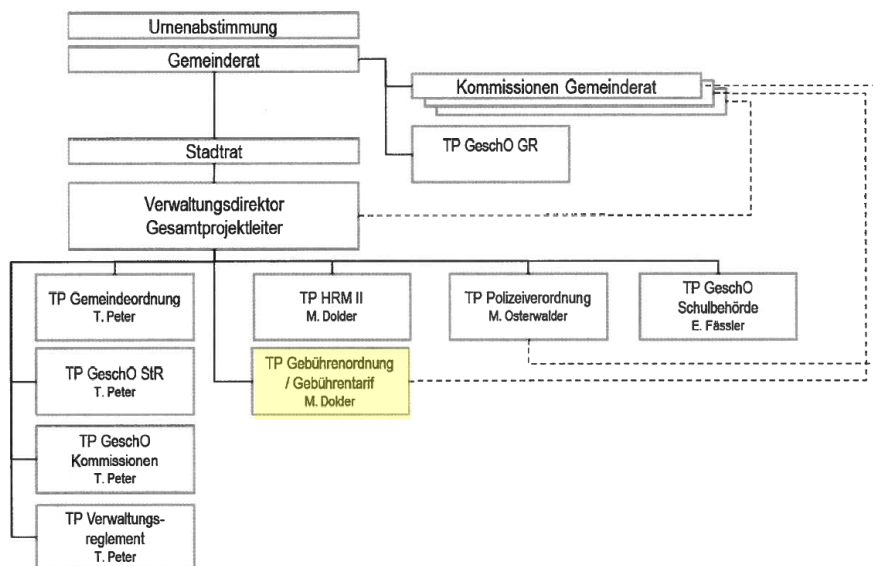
Urnenabstimmung

Gemeinderat

Kommissionen Gemeinderat

TP GeschO GR

Stadtrat

Verwaltungsdirektor
Gesamtprojektleiter

TP Gemeindeordnung
T. Peter

TP HRM II
M. Dolder

TP Polizeiverordnung
M. Osterwalder

TP GeschO
Schulbehörde
E. Fässler

TP GeschO StR
T. Peter

TP Gebührenordnung / Gebührentarif
M. Dolder

TP GeschO
Kommissionen
T. Peter

TP Verwaltungsreglement
T. Peter